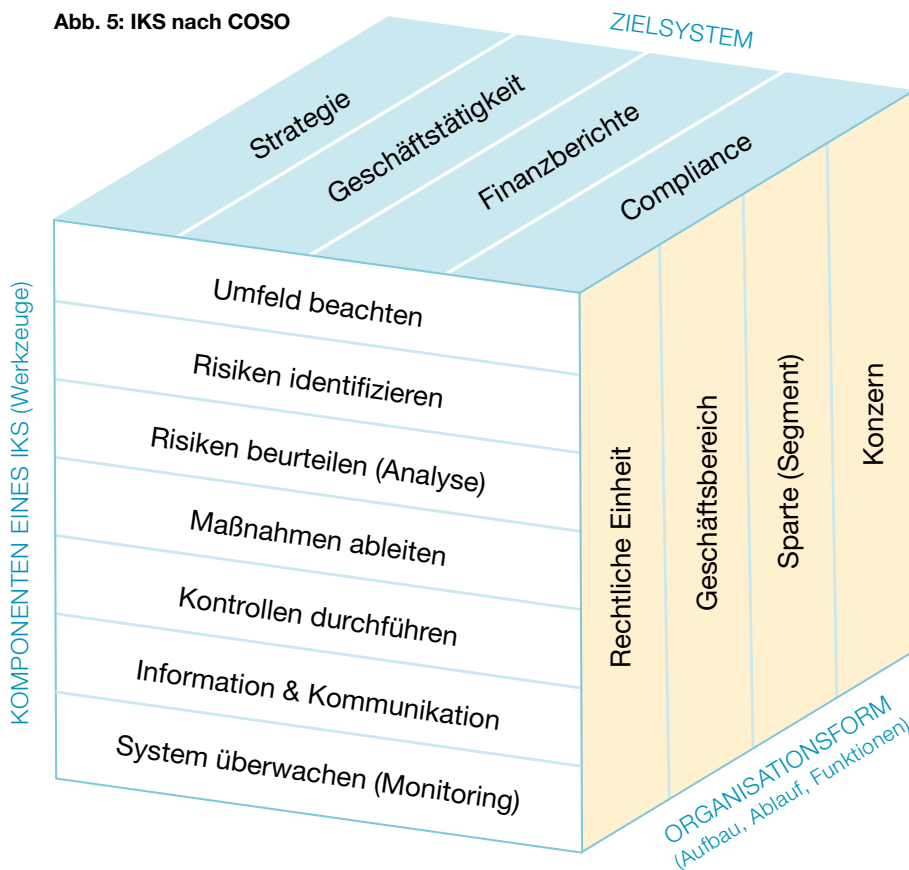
Abb. 5: IKS nach COSO

ZIELSYSTEM

Strategie

Geschäftstätigkeit

Finanzberichte

Compliance

KOMPONENTEN EINES IKS (Werkzeuge)

Umfeld beachten

Risiken identifizieren

Risiken beurteilen (Analyse)

Maßnahmen ableiten

Kontrollen durchführen

Information & Kommunikation

System überwachen (Monitoring)

Rechtliche Einheit

Geschäftsbereich

Sparte (Segment)

Konzern

ORGANISATIONSFORM
(Aufbau, Ablauf, Funktionen)